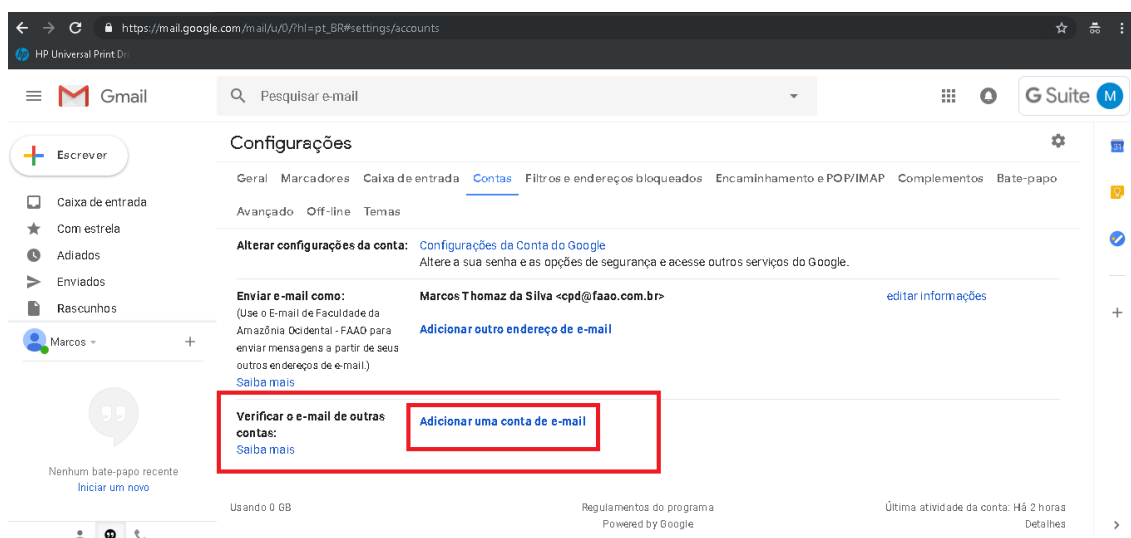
https://mail.google.com/mail/u/0/?hl=pt_BR#settings/accounts

HP Universal Print Dr

Gmail

Pesquisar e-mail

G Suite M

Configurações

Escrever

Caixa de entrada
Com estrela
Adiados
Enviados
Rascunhos

Marcos

Nenhum bate-papo recente
Iniciar um novo

Geral Marcadores Caixa de entrada Contas Filtros e endereços bloqueados Encaminhamento e POP/IMAP Complementos Bate-papo Avançado Off-line Temas

Alterar configurações da conta: Configurações da Conta do Google
Altere a sua senha e as opções de segurança e acesse outros serviços do Google.

Enviar e-mail como:
(Use o E-mail de Faculdade da Amazônia Ocidental - FAAO para enviar mensagens a partir de seus outros endereços de e-mail.)
Saiba mais

Marcos Thomaz da Silva <cpd@faao.com.br>
editar informações
Adicionar outro endereço de e-mail

Verificar o e-mail de outras contas:
Saiba mais

Adicionar uma conta de e-mail

Usando 0 GB

Regulamentos do programa
Powered by Google

Última atividade da conta: Há 2 horas
Detalhes